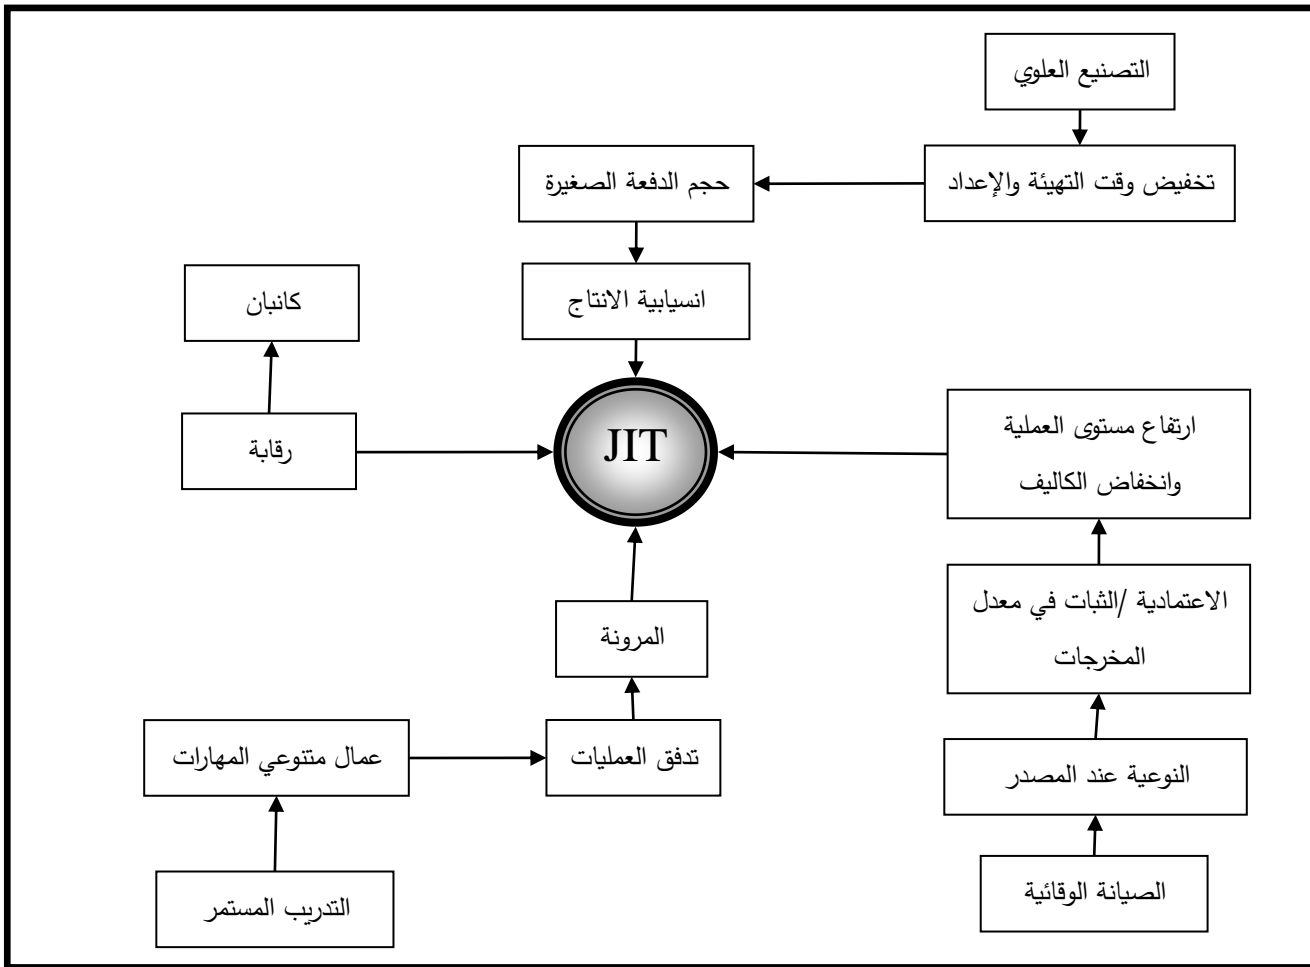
التصنيع العلوي

تخفيض وقت التهيئة والإعداد

حجم الدفعة الصغيرة

انسيابية الانتاج

كانبان

رقابة

JIT

ارتفاع مستوى العملية وانخفاض الكاليف

الاعتمادية /الثبات في معدل المخرجات

النوعية عند المصدر

الصيانة الوقائية

المرونة

تدفق العمليات

عمال متنوعي المهارات

التدريب المستمر